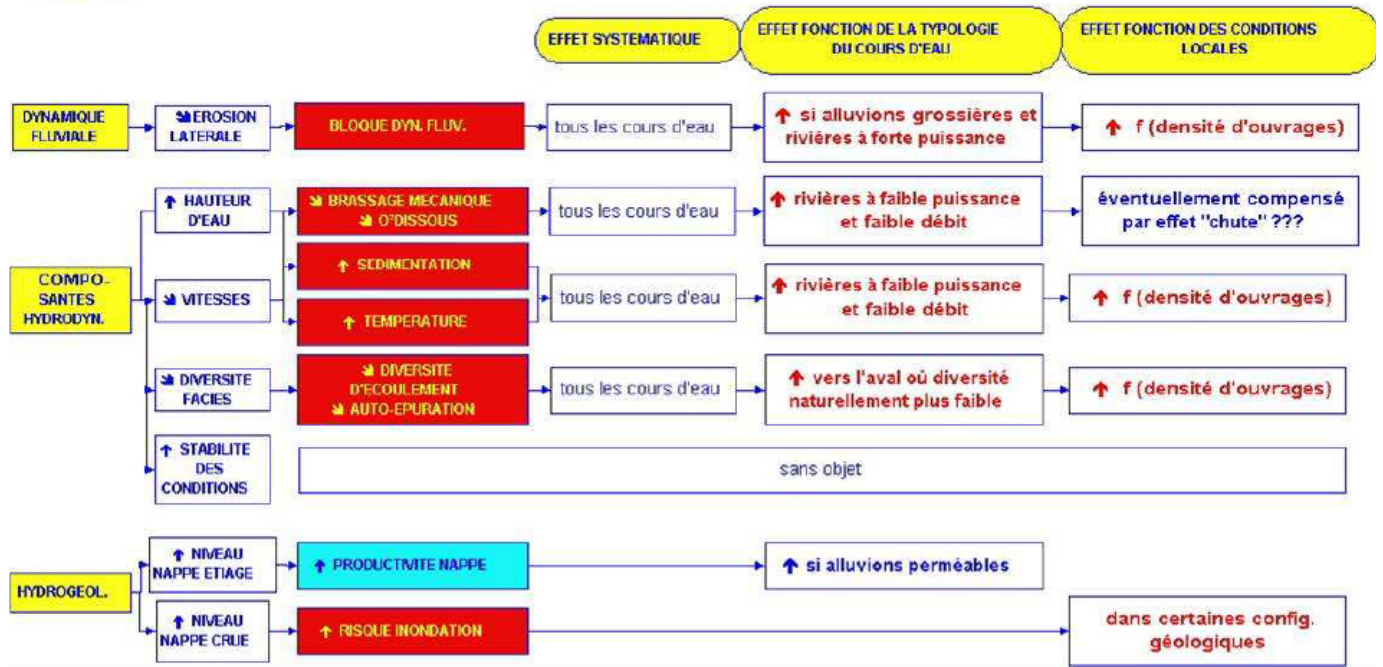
EFFET SYSTEMATIQUE

EFFET FONCTION DE LA TYPOLOGIE DU COURS D'EAU

EFFET FONCTION DES CONDITIONS LOCALES

DYNAMIQUE FLUVIALE

↘ EROSION LATERALE

BLOQUE DYN. FLUV.

tous les cours d'eau

↑ si alluvions grossières et rivières à forte puissance

↑ f (densité d'ouvrages)

COMPO-SANTES HYDRODYN.

↑ HAUTEUR D'EAU

↘ BRASSAGE MECANIQUE ↘ O²DISSOUS

tous les cours d'eau

↑ rivières à faible puissance et faible débit

éventuellement compensé par effet "chute" ???

↘ VITESSES

↑ SEDIMENTATION

↑ TEMPERATURE

tous les cours d'eau

↑ rivières à faible puissance et faible débit

↑ f (densité d'ouvrages)

↘ DIVERSITE FACIES

↘ DIVERSITE D'ECOULEMENT ↘ AUTO-EPURATION

tous les cours d'eau

↑ vers l'aval où diversité naturellement plus faible

↑ f (densité d'ouvrages)

↑ STABILITE DES CONDITIONS

sans objet

HYDROGEOL.

↑ NIVEAU NAPPE ETIAGE

↑ PRODUCTIVITE NAPPE

↑ si alluvions perméables

↑ NIVEAU NAPPE CRUE

↑ RISQUE INONDATION

dans certaines config. géologiques